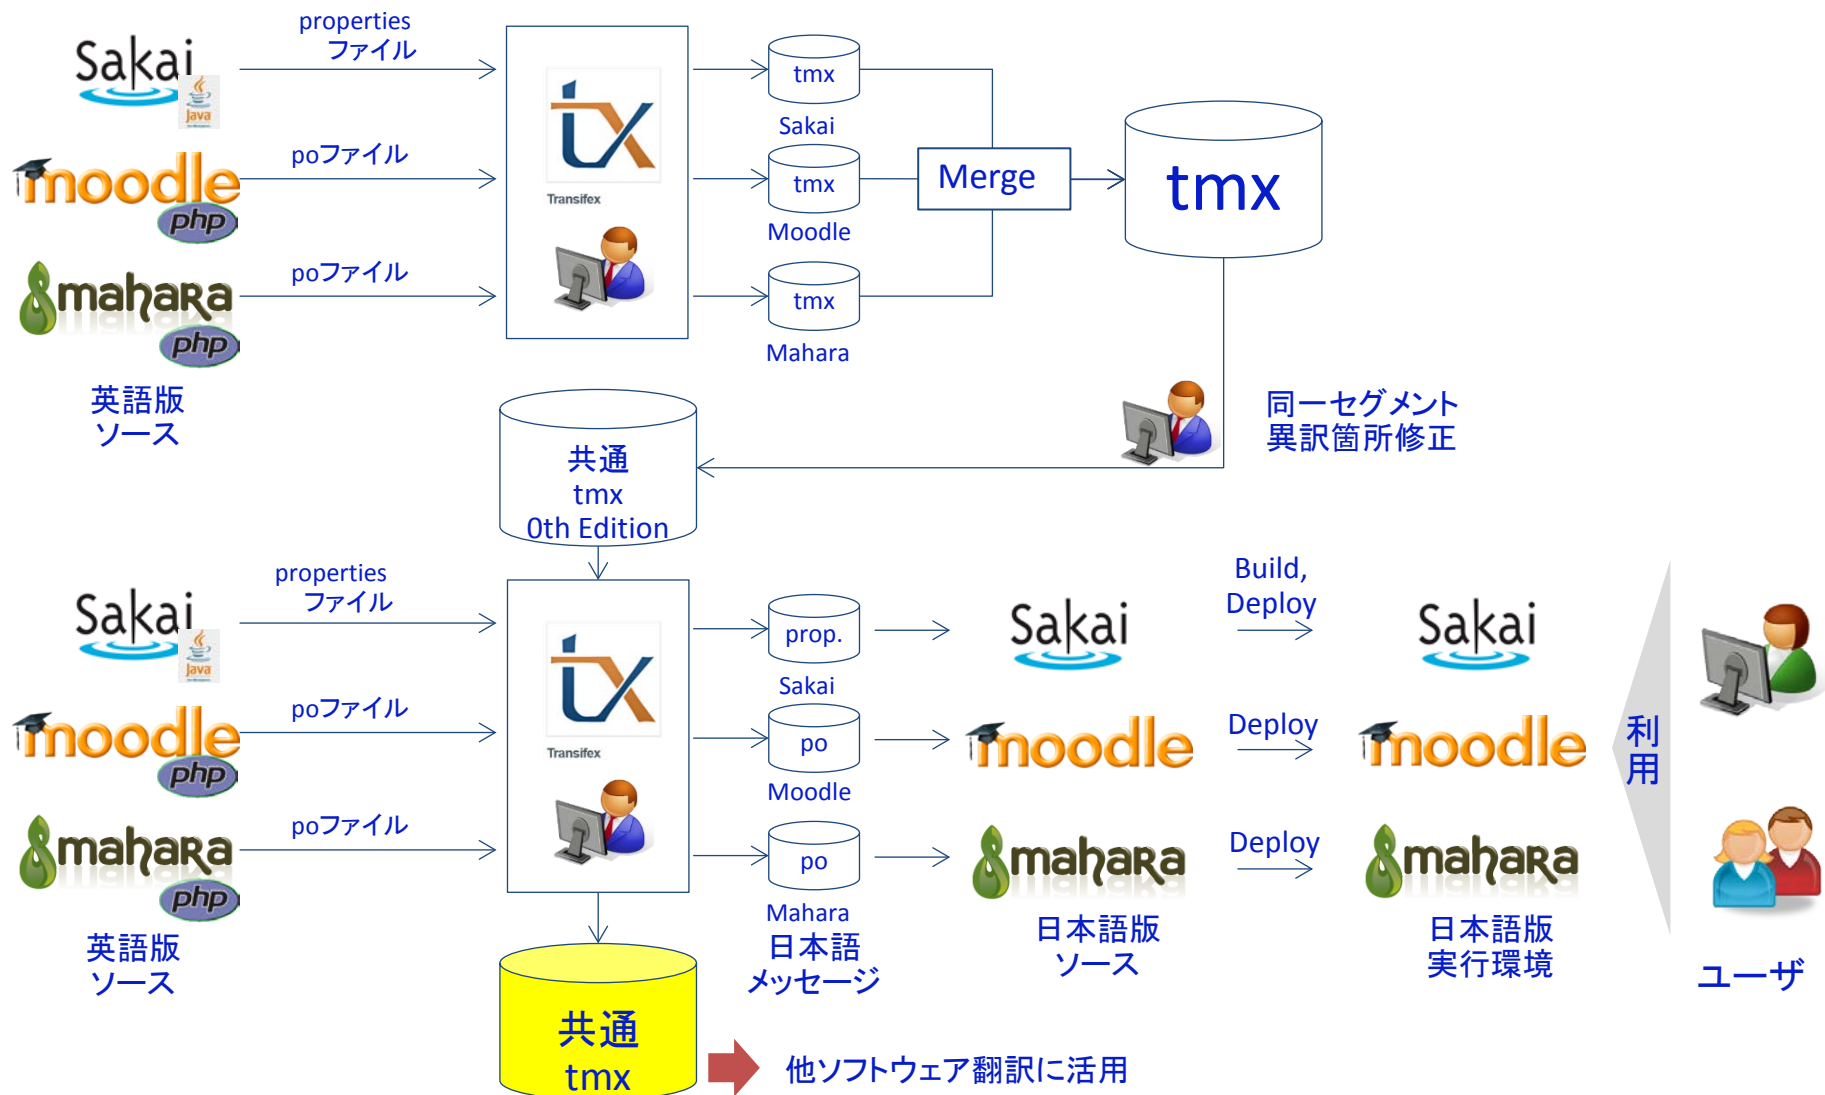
Sakai
Java
properties ファイル
moodle
php
poファイル
mahara
php
poファイル
英語版 ソース
Transifex
tmx
Sakai
tmx
Moodle
tmx
Mahara
Merge
tmx
同一セグメント 異訳箇所修正
共通 tmx 0th Edition
Sakai
Java
properties ファイル
moodle
php
poファイル
mahara
php
poファイル
英語版 ソース
Transifex
prop.
Sakai
po
Moodle
po
Mahara
日本語 メッセージ
Sakai
moodle
mahara
日本語版 ソース
Build, Deploy
Deploy
Deploy
Sakai
moodle
mahara
日本語版 実行環境
利用
ユーザ
共通 tmx
他ソフトウェア翻訳に活用